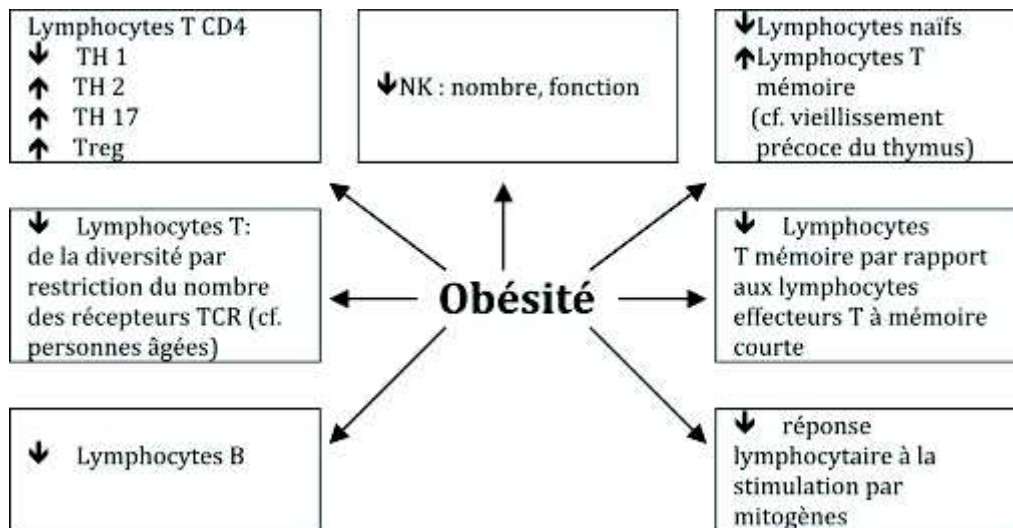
Lymphocytes T CD4
↓ TH 1
↑ TH 2
↑ TH 17
↑ Treg

↓NK : nombre, fonction

↓Lymphocytes naïfs
↑Lymphocytes T mémoire (cf. vieillissement précoce du thymus)

↓ Lymphocytes T: de la diversité par restriction du nombre des récepteurs TCR (cf. personnes âgées)

Obésité

↓ Lymphocytes T mémoire par rapport aux lymphocytes effecteurs T à mémoire courte

↓ Lymphocytes B

↓ réponse lymphocytaire à la stimulation par mitogènes